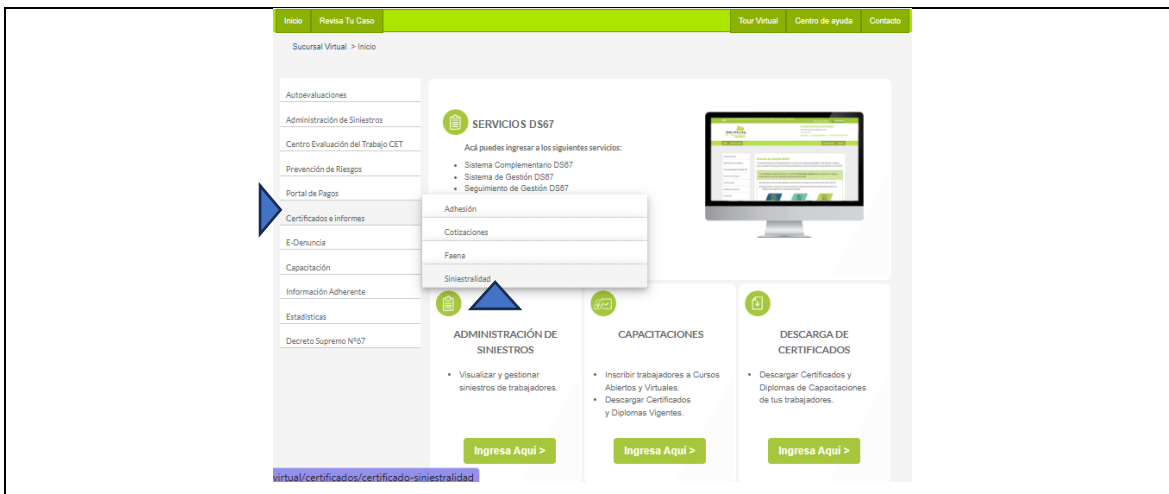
Inicio Revisa Tu Caso Tour Virtual Centro de ayuda Contacto

Sucursal Virtual > Inicio

Autoevaluaciones
Administración de Siniestros
Centro Evaluación del Trabajo CET
Prevención de Riesgos
Portal de Pagos
Certificados e informes
E-Denuncia
Capacitación
Información Adherente
Estadísticas
Decreto Supremo N°67

SERVICIOS DS67

Acá puedes ingresar a los siguientes servicios:

- Sistema Complementario DS67
- Sistema de Gestión DS67
- Seguimiento de Gestión DS67

Adhesión
Cotizaciones
Faena
Siniestralidad

ADMINISTRACIÓN DE SINIESTROS

- Visualizar y gestionar siniestros de trabajadores.

Ingresa Aquí >

CAPACITACIONES

- Inscribir trabajadores a Cursos Abiertos y Virtuales.
- Descargar Certificados y Diplomas Vigentes.

Ingresa Aquí >

DESCARGA DE CERTIFICADOS

- Descargar Certificados y Diplomas de Capacitaciones de tus trabajadores.

Ingresa Aquí >

virtual/certificados/certificado-siniestralidad